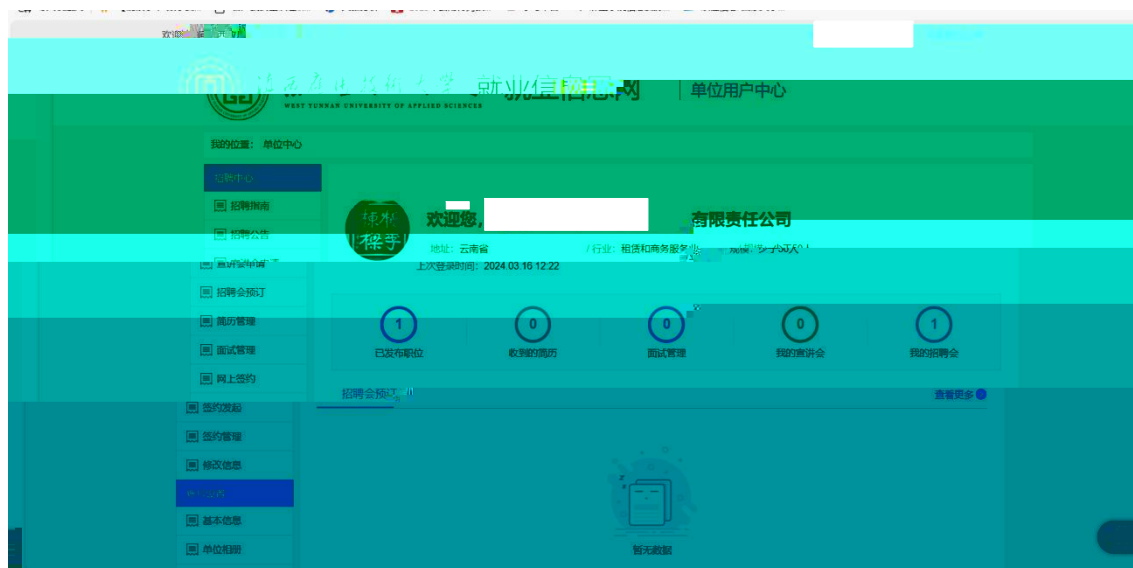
欢迎

WEST YUNNAN UNIVERSITY OF APPLIED SCIENCES 就业信息网 | 单位用户中心

我的位置： 单位中心

招聘中心

招聘指南

招聘公告

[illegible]

招聘会预订

简历管理

面试管理

网上签约

签约发起

签约管理

修改信息

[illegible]

基本信息

单位相册

欢迎您， 有限责任公司

地址：云南省

行业：租赁和商务服务业

规模：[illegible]

上次登录时间：2024.03.16 12:22

1
已发布职位

0
收到的简历

0
面试管理

0
我的宣讲会

1
我的招聘会

招聘会预订

查看更多

暂无数据